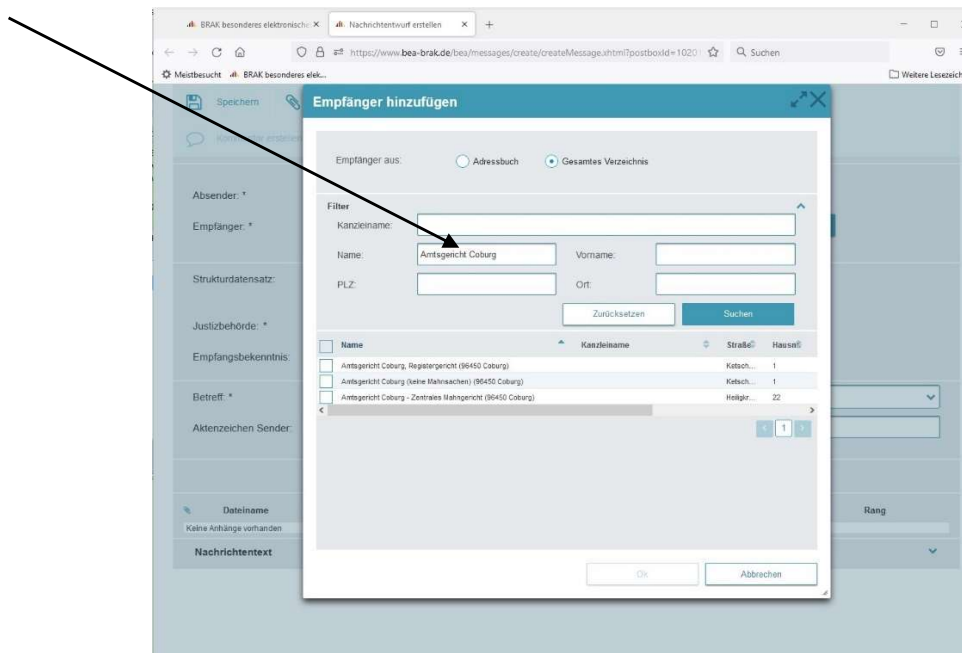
BRAK besonderes elektronische ×
Nachrichtenentwurf erstellen ×
+
https://www.bea-brak.de/bea/messages/create/createMessage.xhtml?postboxId=1020
Suchen
Meistbesucht
BRAK besonderes elek...
Weitere Lesezeich

Speichern
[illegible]

Empfänger hinzufügen

Empfänger aus:
Adressbuch
Gesamtes Verzeichnis

Filter
Kanzleiname:
Name:
Amtsgericht Coburg
Vorname:
PLZ:
Ort:
Zurücksetzen
Suchen

| Name | Kanzleiname | Straße | Hausn |
|---|---|---|---|
| Amtsgericht Coburg, Registergericht (96450 Coburg) | | Ketsch... | 1 |
| Amtsgericht Coburg (keine Mahnsachen) (96450 Coburg) | | Ketsch... | 1 |
| Amtsgericht Coburg - Zentrales Mahngericht (96450 Coburg) | | Heiligkr... | 22 |

1

Ok
Abbrechen

Absender: *
Empfänger: *
Strukturdatensatz:
Justizbehörde: *
Empfangsbekenntnis:
Betreff: *
Aktenzeichen Sender:
Dateiname
Rang
Keine Anhänge vorhanden
Nachrichtentext